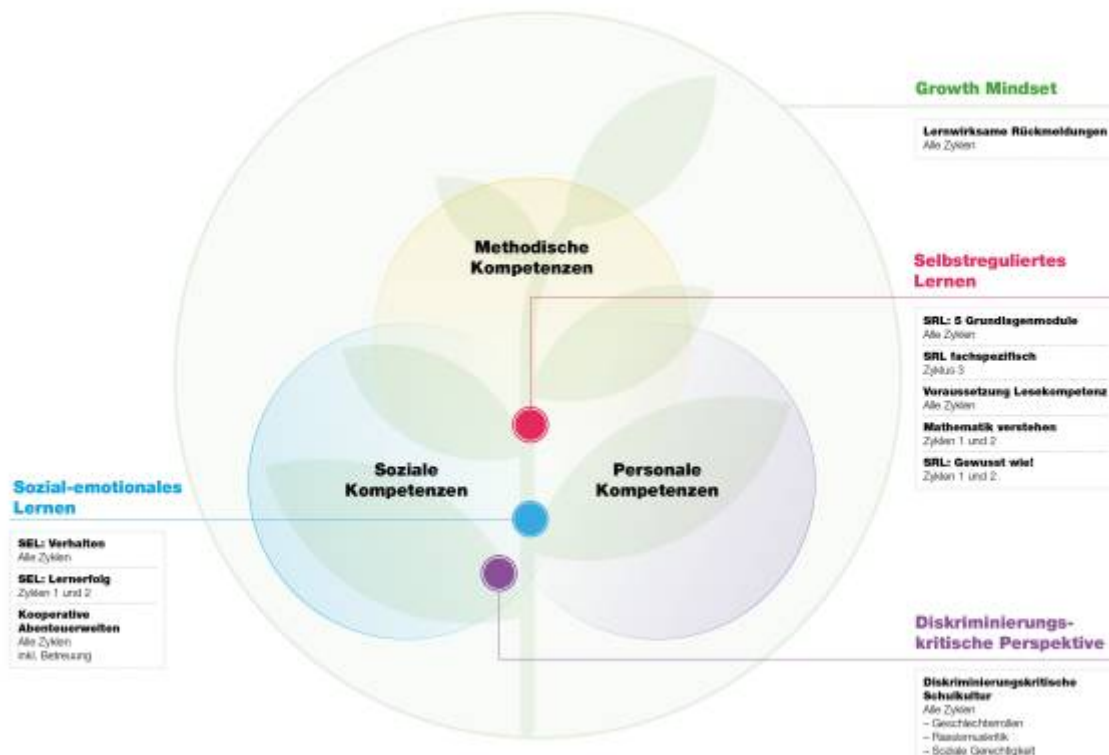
Growth Mindset

Lernwirksame Rückmeldungen
Alle Zyklen

Methodische Kompetenzen

Selbstreguliertes Lernen

SRL: 5 Grundlagenmodule
Alle Zyklen

SRL fachspezifisch
Zyklus 3

Voraussetzung Lesekompetenz
Alle Zyklen

Mathematik verstehen
Zyklen 1 und 2

SRL: Gewusst wie!
Zyklen 1 und 2

Soziale Kompetenzen

Personale Kompetenzen

Sozial-emotionales Lernen

SEL: Verhalten
Alle Zyklen

SEL: Lernerfolg
Zyklen 1 und 2

Kooperative Abenteuerwelten
Alle Zyklen
inkl. Betreuung

Diskriminierungskritische Perspektive

Diskriminierungskritische Schulkultur
Alle Zyklen
– Geschlechterrollen
– Rassismuskritik
– Soziale Gerechtigkeit